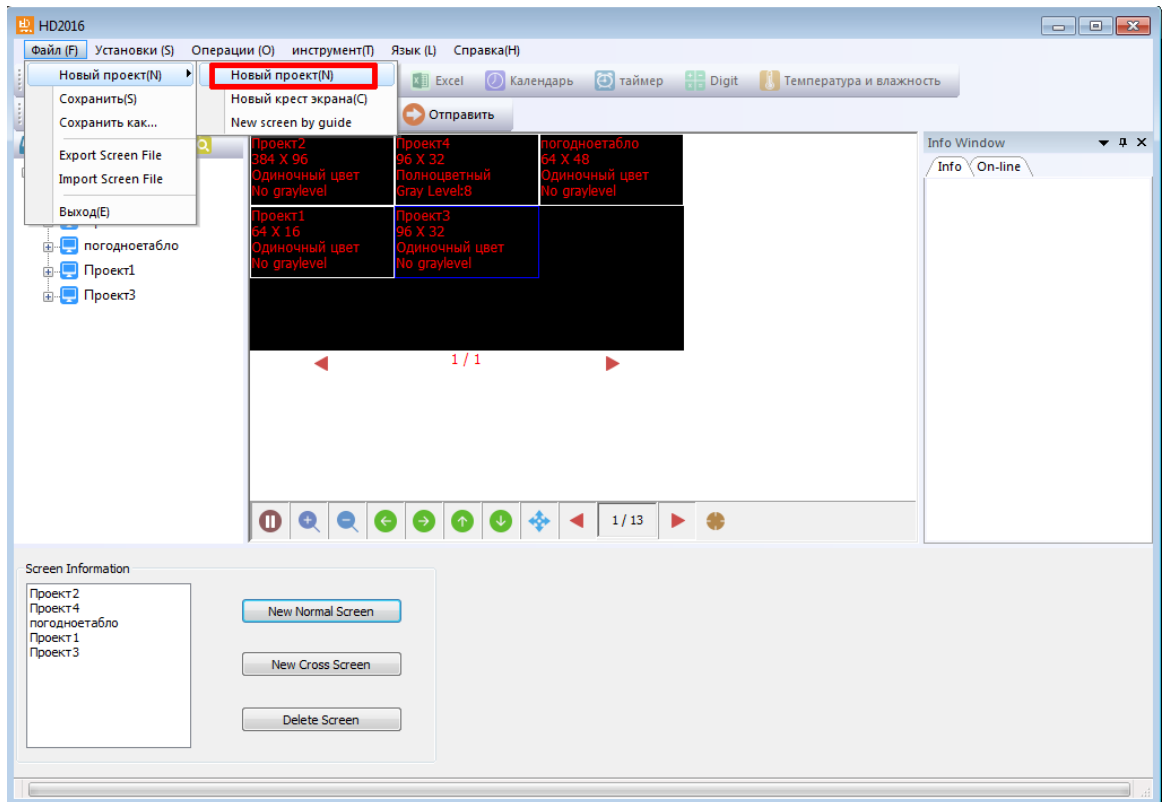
HD2016

Файл (F) Установки (S) Операции (O) инструмент(T) Язык (L) Справка(H)

Новый проект(N)
Сохранить(S)
Сохранить как...
Export Screen File
Import Screen File
Выход(E)

Новый проект(N)
Новый крест экрана(C)
New screen by guide

Excel Календарь таймер Digit Температура и влажность

Отправить

погодноетабло
Проект1
Проект3

Проект2
384 X 96
Одиночный цвет
No graylevel

Проект4
96 X 32
Полноцветный
Gray Level:8

погодноетабло
64 X 48
Одиночный цвет
No graylevel

Проект1
64 X 16
Одиночный цвет
No graylevel

Проект3
96 X 32
Одиночный цвет
No graylevel

1 / 1

1 / 13

Info Window
Info On-line

Screen Information
Проект2
Проект4
погодноетабло
Проект1
Проект3

New Normal Screen
New Cross Screen
Delete Screen